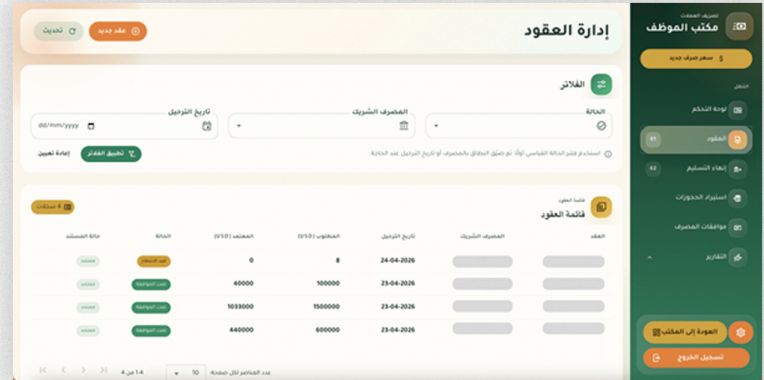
تصريف العملات
مكتب الموظف
سعر صرف جديد
التنقل
لوحة التحكم
العقود 41
إنهاء التسليم 42
استيراد الحجوزات
موافقات المصرف
التقارير
العودة إلى المكتب
تسجيل الخروج

إدارة العقود
عقد جديد
تحديث

الفلاتر
الحالة
المصرف الشريك
تاريخ الترحيل
dd/mm/yyyy
استخدم فلتر الحالة القياسي أولاً، ثم ضيّق النطاق بالمصرف أو تاريخ الترحيل عند الحاجة.
تطبيق الفلاتر
إعادة تعيين

قائمة العقود
قائمة العقود
4 سجلات

| العقد | المصرف الشريك | تاريخ الترحيل | المطلوب (USD) | المعتمد (USD) | الحالة | حالة المستند |
|---|---|---|---|---|---|---|
| | | 24-04-2026 | 8 | 0 | قيد الانتظار | معتمد |
| | | 23-04-2026 | 100000 | 40000 | تمت الموافقة | معتمد |
| | | 23-04-2026 | 1500000 | 1033000 | تمت الموافقة | معتمد |
| | | 23-04-2026 | 600000 | 440000 | تمت الموافقة | معتمد |

عدد العناصر لكل صفحة: 10
1-4 من 4